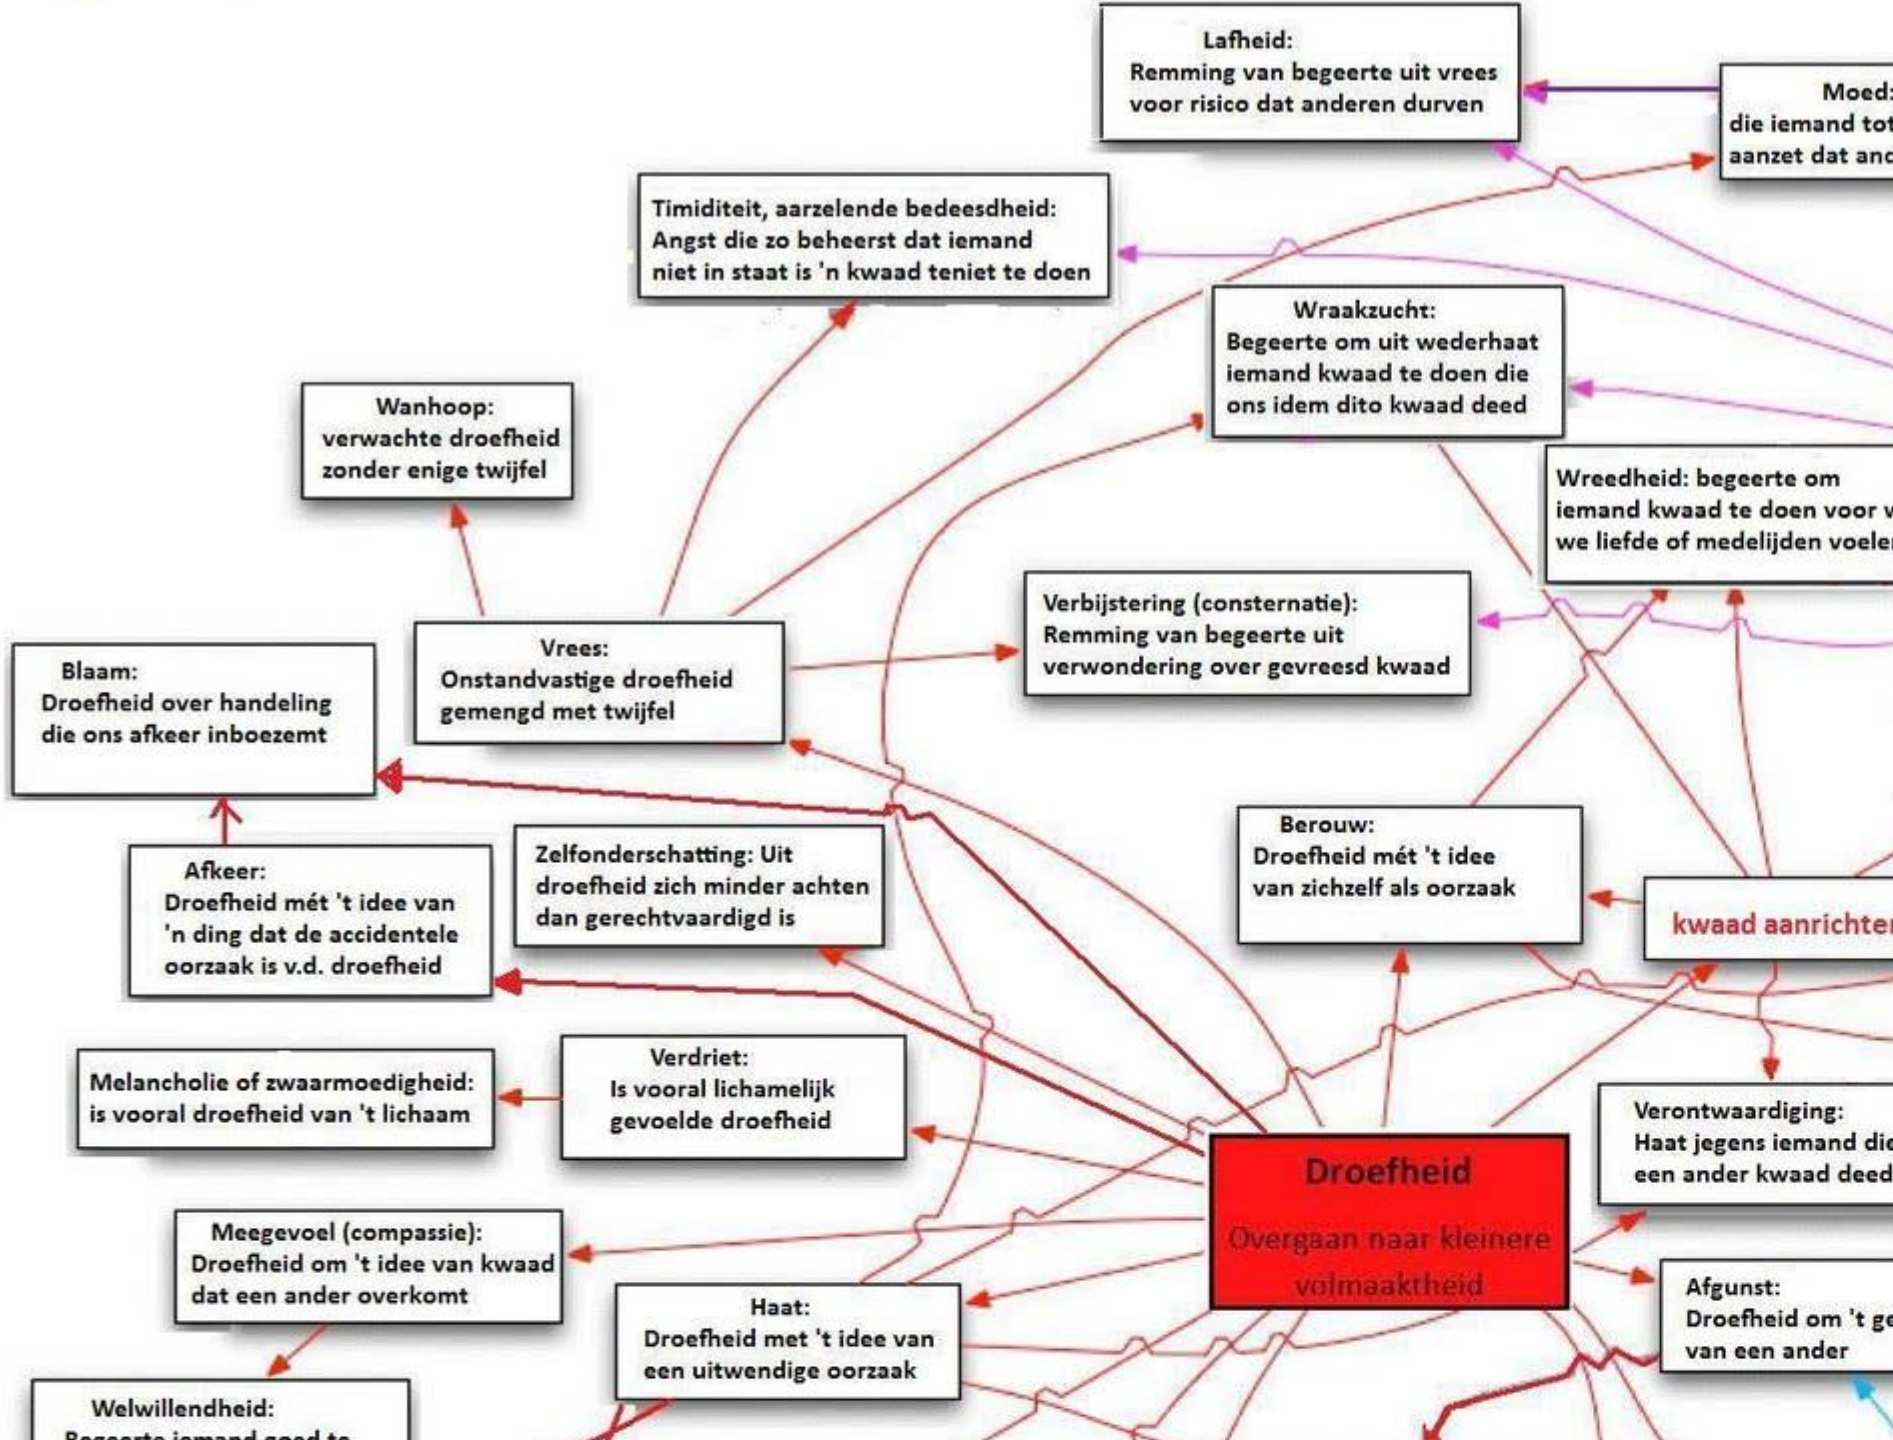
Lafheid:
Remming van begeerte uit vrees voor risico dat anderen durven

Moed:
die iemand tot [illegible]
aanzet dat and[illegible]

Timiditeit, aarzelende bedeesdheid:
Angst die zo beheerst dat iemand niet in staat is 'n kwaad teniet te doen

Wraakzucht:
Begeerte om uit wederhaat iemand kwaad te doen die ons idem dito kwaad deed

Wanhoop:
verwachte droefheid zonder enige twijfel

Wreedheid: begeerte om iemand kwaad te doen voor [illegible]
we liefde of medelijden voele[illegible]

Verbijstering (consternatie):
Remming van begeerte uit verwondering over gevreesd kwaad

Blaam:
Droefheid over handeling die ons afkeer inboezemt

Vrees:
Onstandvastige droefheid gemengd met twijfel

Berouw:
Droefheid mét 't idee van zichzelf als oorzaak

Zelfonderschatting: Uit droefheid zich minder achten dan gerechtvaardigd is

Afkeer:
Droefheid mét 't idee van 'n ding dat de accidentele oorzaak is v.d. droefheid

kwaad aanrichte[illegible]

Melancholie of zwaarmoedigheid:
is vooral droefheid van 't lichaam

Verdriet:
Is vooral lichamelijk gevoelde droefheid

Verontwaardiging:
Haat jegens iemand di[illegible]
een ander kwaad deed

Droefheid
Overgaan naar kleinere volmaaktheid

Meegevoel (compassie):
Droefheid om 't idee van kwaad dat een ander overkomt

Haat:
Droefheid met 't idee van een uitwendige oorzaak

Afgunst:
Droefheid om 't ge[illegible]
van een ander

Welwillendheid:
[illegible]